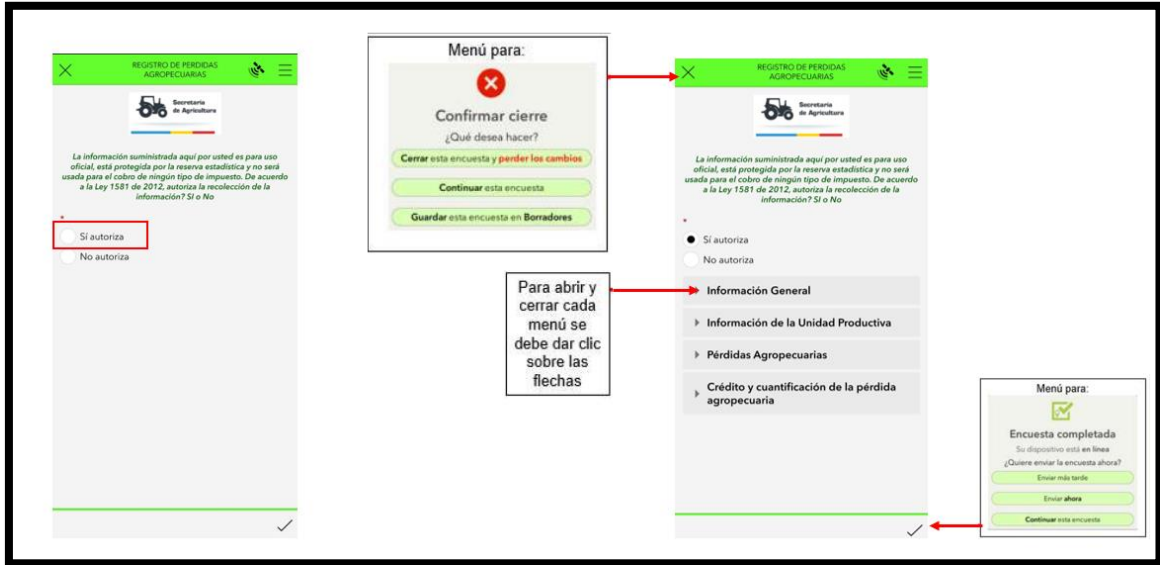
REGISTRO DE PERDIDAS AGROPECUARIAS

Secretaría de Agricultura

La información suministrada aquí por usted es para uso oficial, está protegida por la reserva estadística y no será usada para el cobro de ningún tipo de impuesto. De acuerdo a la Ley 1581 de 2012, autoriza la recolección de la información? SI o No

*

Sí autoriza

No autoriza

Menú para:

Confirmar cierre

¿Qué desea hacer?

Cerrar esta encuesta y perder los cambios

Continuar esta encuesta

Guardar esta encuesta en Borradores

REGISTRO DE PERDIDAS AGROPECUARIAS

Secretaría de Agricultura

La información suministrada aquí por usted es para uso oficial, está protegida por la reserva estadística y no será usada para el cobro de ningún tipo de impuesto. De acuerdo a la Ley 1581 de 2012, autoriza la recolección de la información? SI o No

*

Sí autoriza

No autoriza

Para abrir y cerrar cada menú se debe dar clic sobre las flechas

Información General

Información de la Unidad Productiva

Pérdidas Agropecuarias

Crédito y cuantificación de la pérdida agropecuaria

Menú para:

Encuesta completada

Su dispositivo está en línea

¿Quiere enviar la encuesta ahora?

Enviar más tarde

Enviar ahora

Continuar esta encuesta